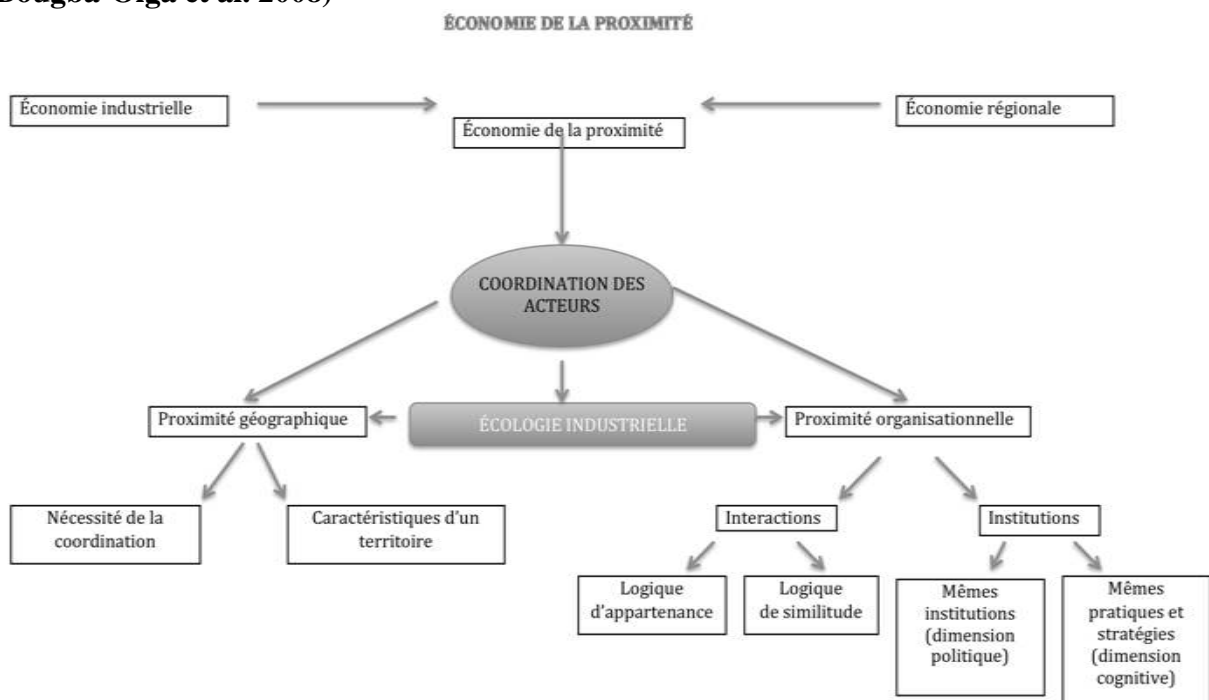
Bougba-Olga et al. 2008)

ÉCONOMIE DE LA PROXIMITÉ

Économie industrielle

Économie de la proximité

Économie régionale

COORDINATION DES ACTEURS

Proximité géographique

ÉCOLOGIE INDUSTRIELLE

Proximité organisationnelle

Nécessité de la coordination

Caractéristiques d'un territoire

Interactions

Institutions

Logique d'appartenance

Logique de similitude

Mêmes institutions (dimension politique)

Mêmes pratiques et stratégies (dimension cognitive)